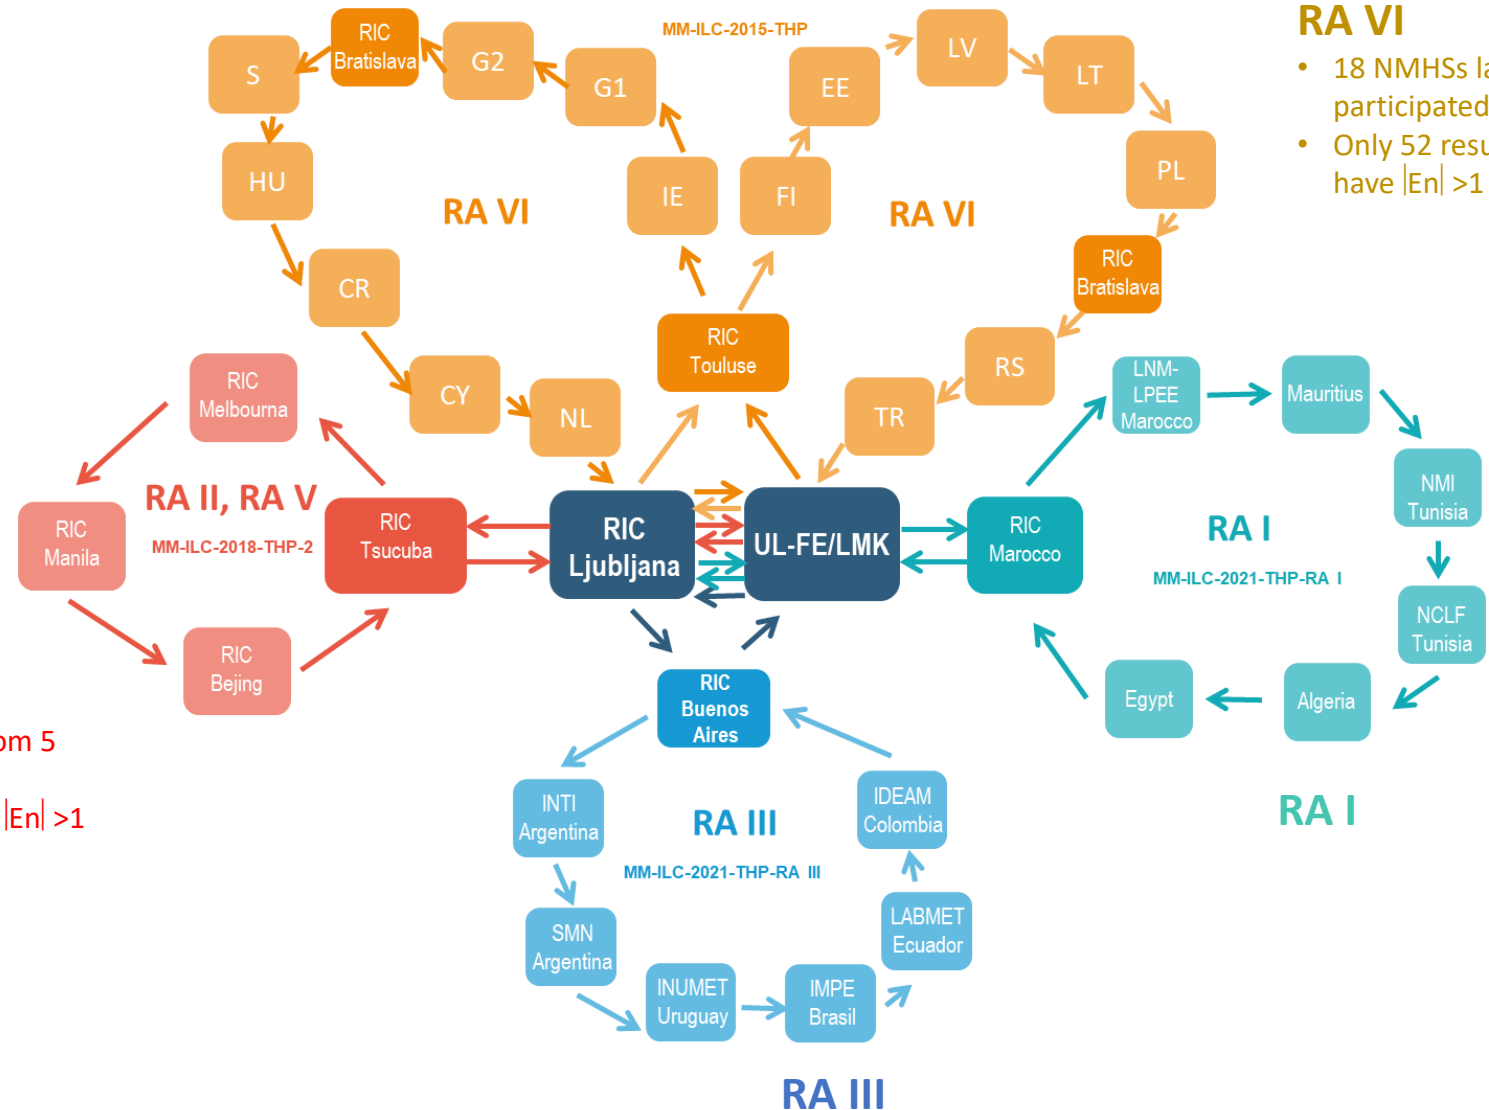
RA VI

• 18 NMHSs la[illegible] participated

• Only 52 resu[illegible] have |En| >1

MM-ILC-2015-THP

RIC Bratislava

S

G2

G1

EE

LV

LT

HU

IE

FI

PL

RA VI

RA VI

RIC Bratislava

CR

RIC Touluse

RS

RIC Melbourna

CY

NL

TR

LNM-LPEE Marocco

Mauritius

RIC Manila

RA II, RA V

RIC Tsucuba

RIC Ljubljana

UL-FE/LMK

RIC Marocco

NMI Tunisia

MM-ILC-2018-THP-2

RA I

MM-ILC-2021-THP-RA I

NCLF Tunisia

RIC Bejing

Egypt

Algeria

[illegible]om 5

RIC Buenos Aires

|En| >1

INTI Argentina

RA III

IDEAM Colombia

RA I

MM-ILC-2021-THP-RA III

SMN Argentina

LABMET Ecuador

INUMET Uruguay

IMPE Brasil

RA III